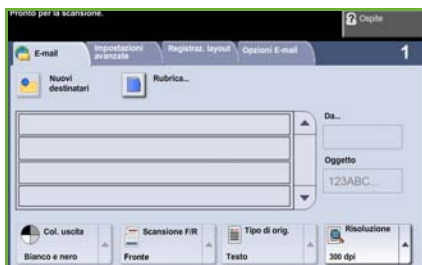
Pronto per la scansione.

Ospite

E-mail

Impostazioni avanzate

Registraz. layout

Opzioni E-mail

1

Nuovi destinatari

Rubrica...

Da...

Oggetto

123ABC...

Col. uscita

Bianco e nero

Scansione F/R

Fronte

Tipo di orig.

Testo

Risoluzione

300 dpi